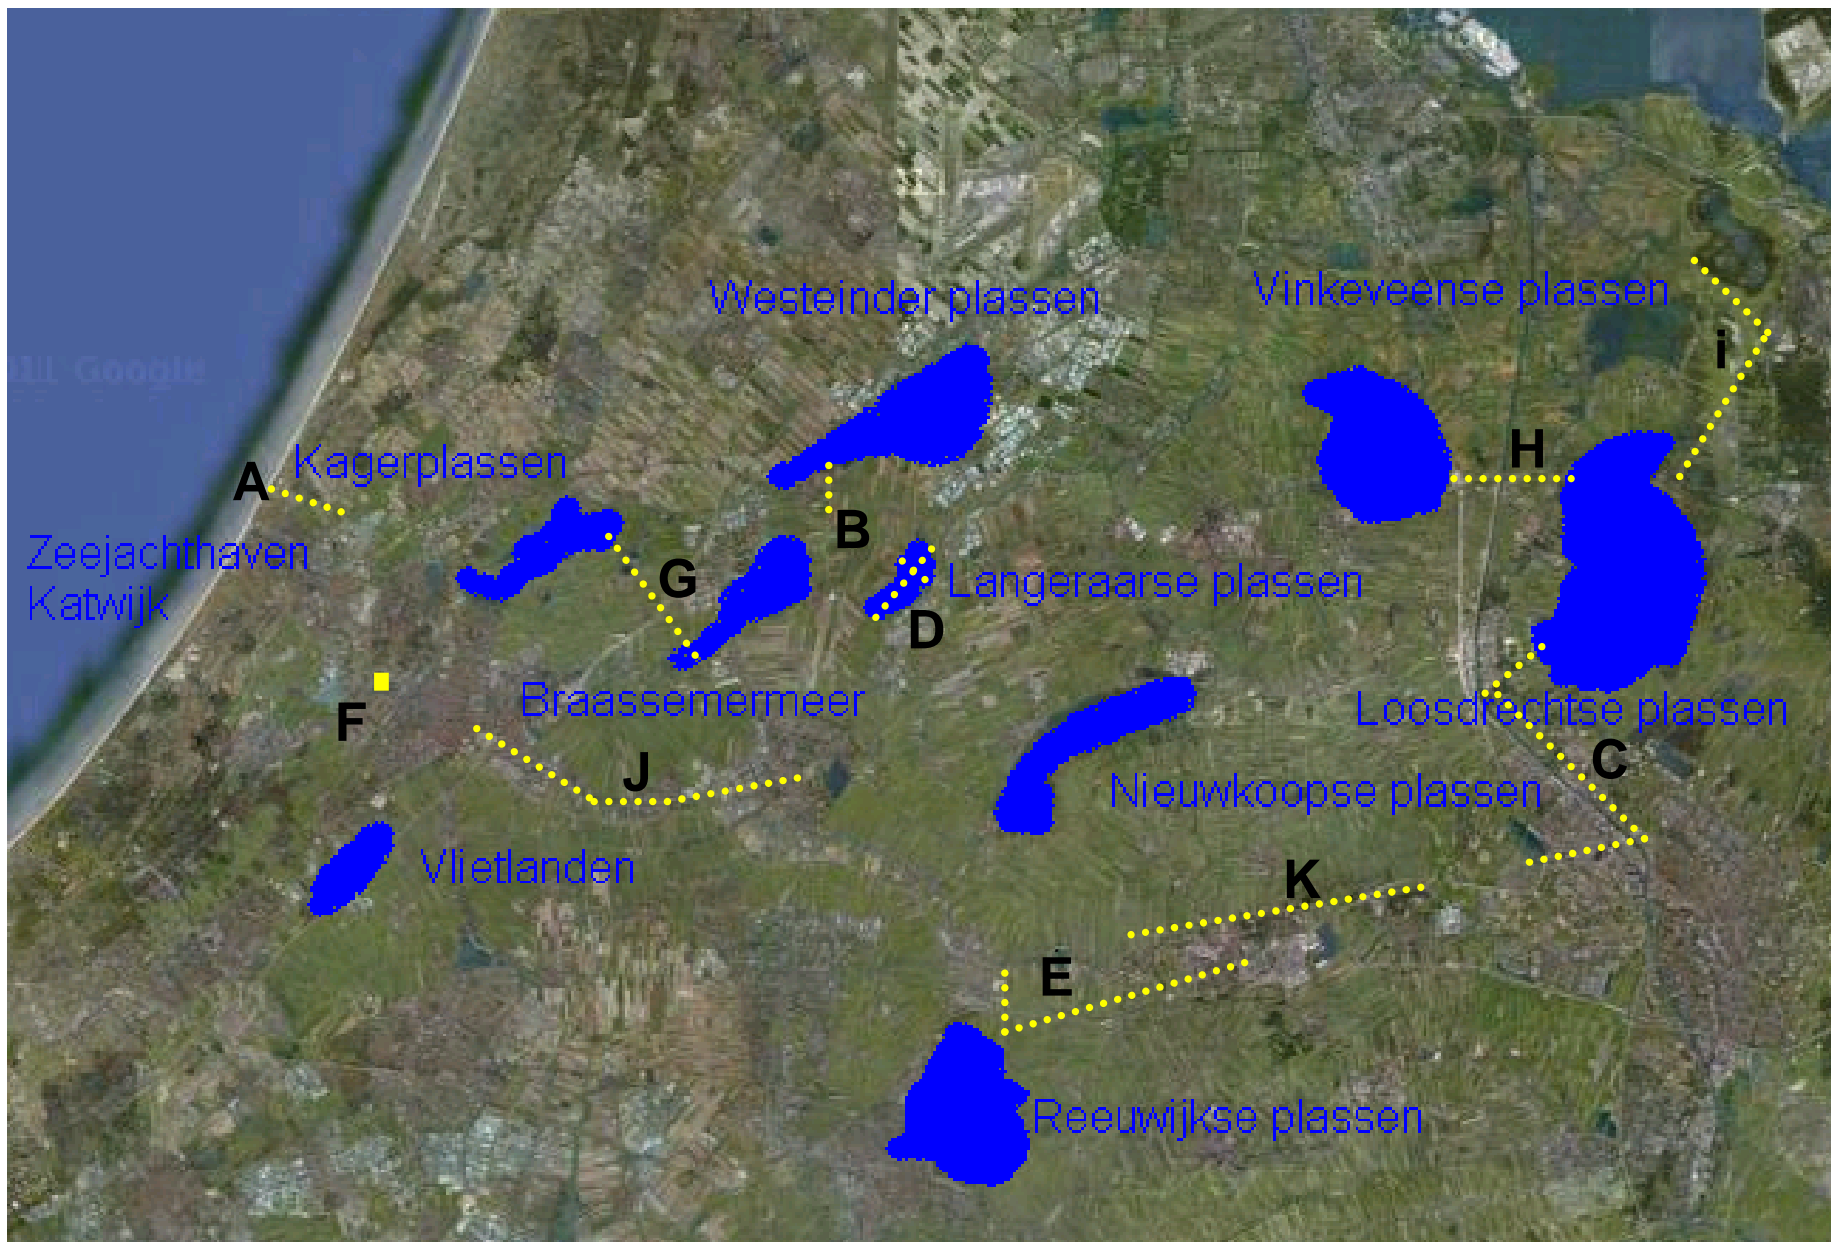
Westeinder plassen

Vinkeveense plassen

i

©2011 Google

A Kagerplassen

H

Zeejachthaven Katwijk

B

G

Langeraarse plassen

D

F

Braassemermeer

Loosdrechtse plassen

J

C

Nieuwkoopse plassen

Vlietlanden

K

E

Reeuwijkse plassen